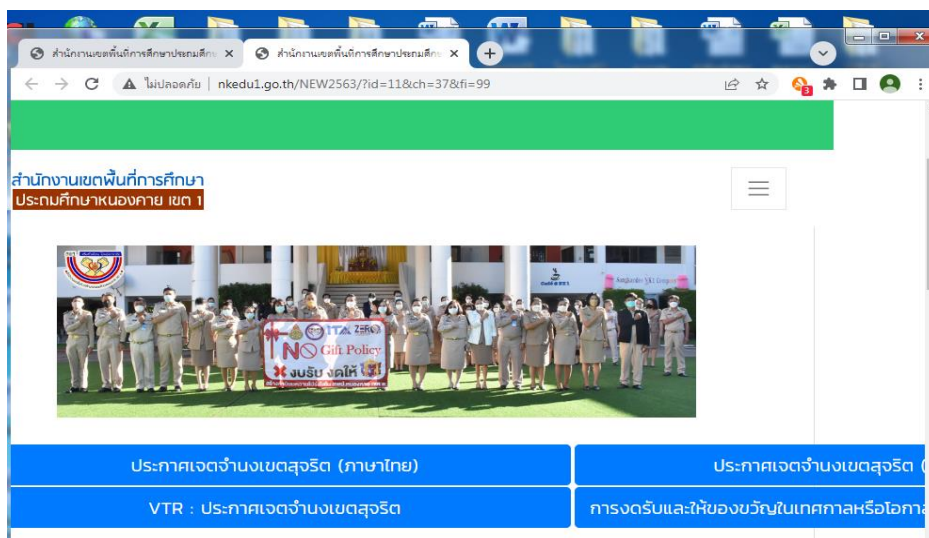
สำนักงานเขตพื้นที่การศึกษาประถมศึกษ ×
สำนักงานเขตพื้นที่การศึกษาประถมศึกษ ×
ไม่ปลอดภัย | nkedu1.go.th/NEW2563/?id=11&ch=37&fi=99

สำนักงานเขตพื้นที่การศึกษา
ประถมศึกษาหนองคาย เขต 1

ITA ZERO
NO Gift Policy
งดรับ งดให้

ประกาศเจตจำนงเขตสุจริต (ภาษาไทย)
ประกาศเจตจำนงเขตสุจริต (
VTR : ประกาศเจตจำนงเขตสุจริต
การงดรับและให้ของขวัญในเทศกาลหรือโอกา